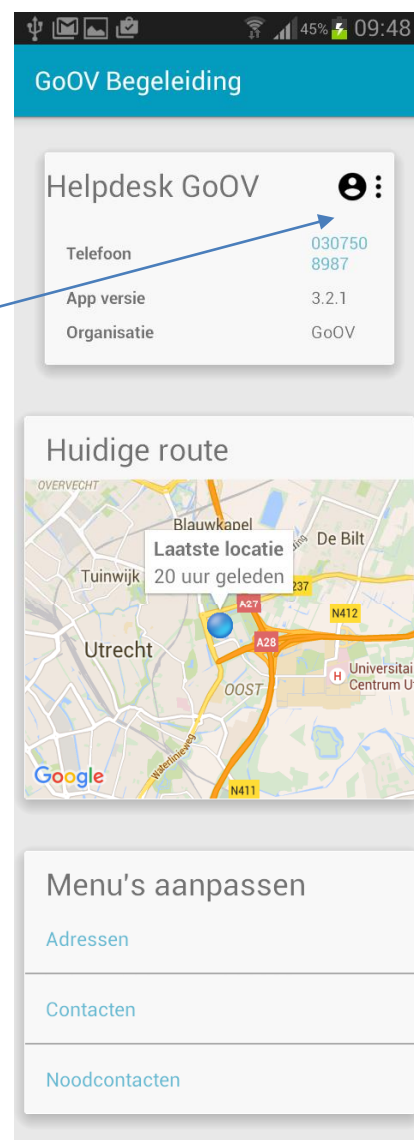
45% 09:48

GoOV Begeleiding

Helpdesk GoOV

| Telefoon | 030750 8987 |
|---|---|
| App versie | 3.2.1 |
| Organisatie | GoOV |

Huidige route

OVERVECHT
Blauwkapel
De Bilt
Laatste locatie
20 uur geleden
Tuinwijk
A27
237
N412
Utrecht
A28
Universitai Centrum U
OOST
Waterlinieweg
Google
N411

Menu's aanpassen

Adressen

Contacten

Noodcontacten